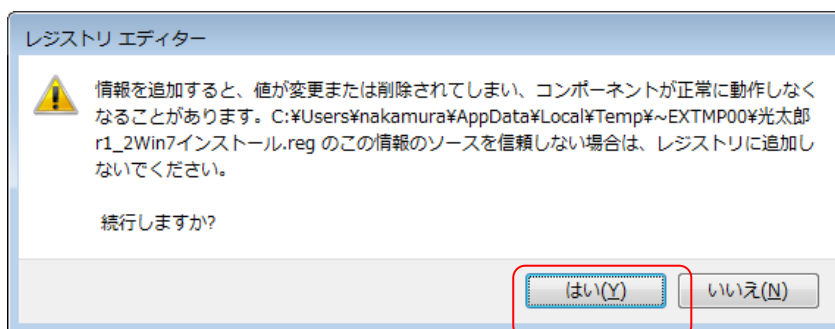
レジストリ エディター

情報を追加すると、値が変更または削除されてしまい、コンポーネントが正常に動作しなくなることがあります。C:¥Users¥nakamura¥AppData¥Local¥Temp¥~EXTMP00¥光太郎r1_2Win7インストール.reg のこの情報のソースを信頼しない場合は、レジストリに追加しないでください。

続行しますか?

はい(Y)

いいえ(N)